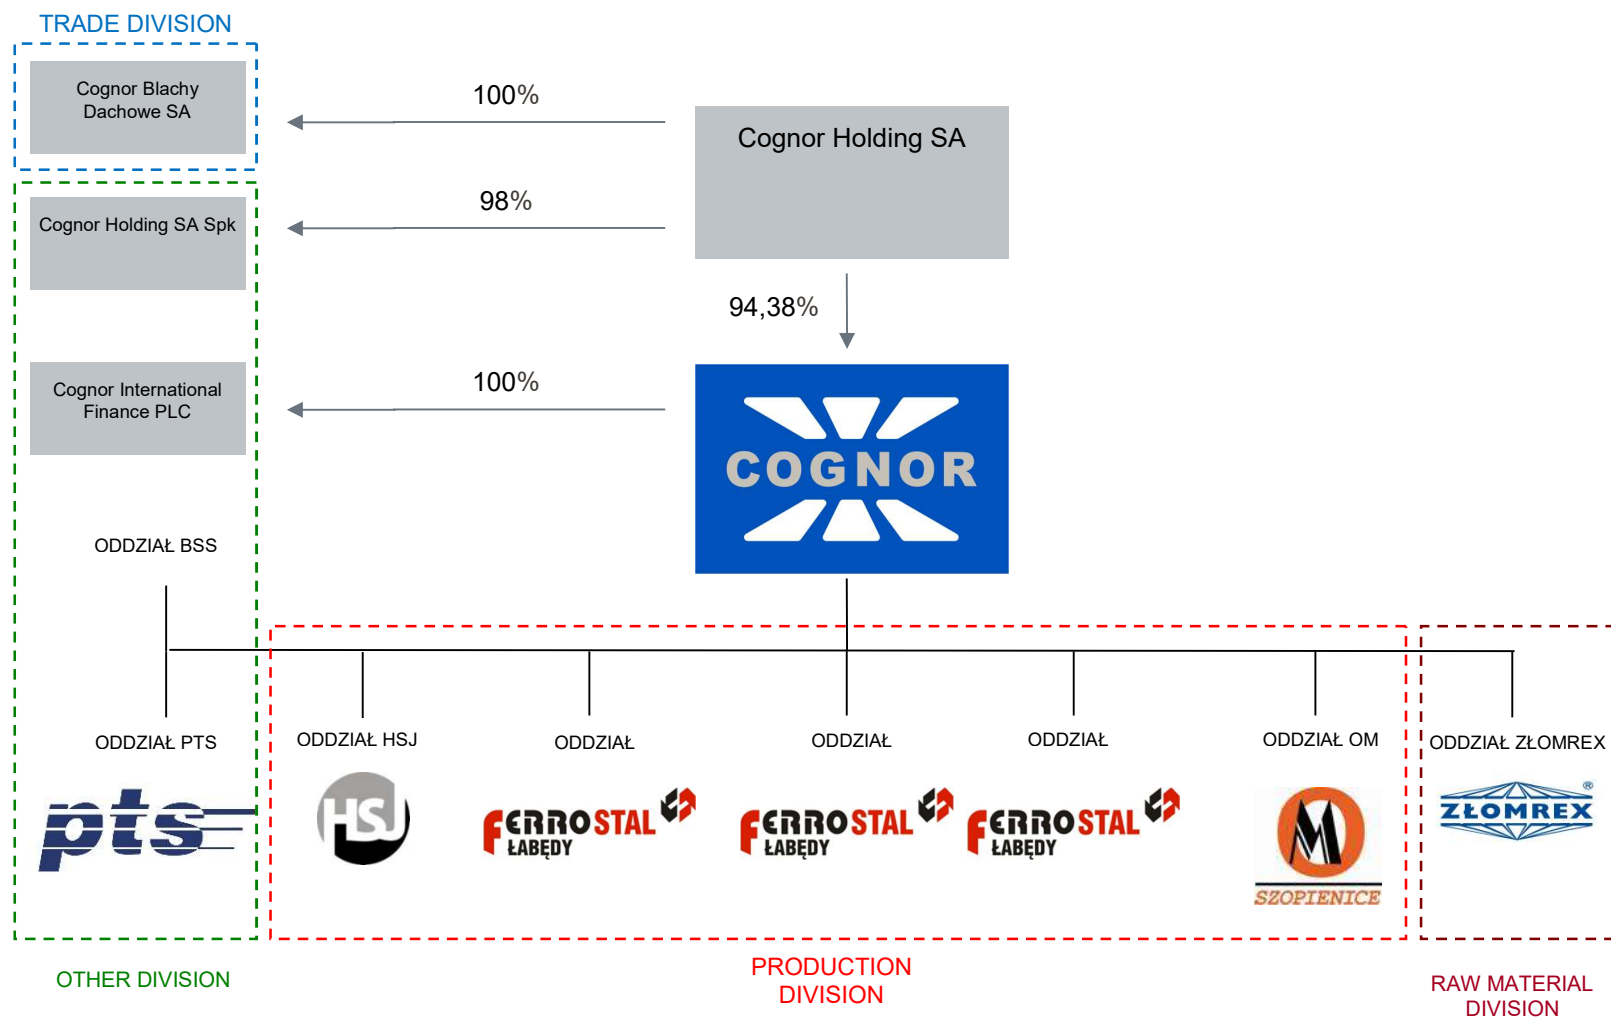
TRADE DIVISION

Cognor Blachy Dachowe SA

100%

Cognor Holding SA

98%

Cognor Holding SA Spk

94,38%

Cognor International Finance PLC

100%

COGNOR

ODDZIAŁ BSS

ODDZIAŁ PTS

pts

ODDZIAŁ HSJ

HSJ

ODDZIAŁ

FERROSTAL ŁABĘDY

ODDZIAŁ

FERROSTAL ŁABĘDY

ODDZIAŁ

FERROSTAL ŁABĘDY

ODDZIAŁ OM

SZOPIENICE

ODDZIAŁ ZŁOMREX

ZŁOMREX

OTHER DIVISION

PRODUCTION DIVISION

RAW MATERIAL DIVISION